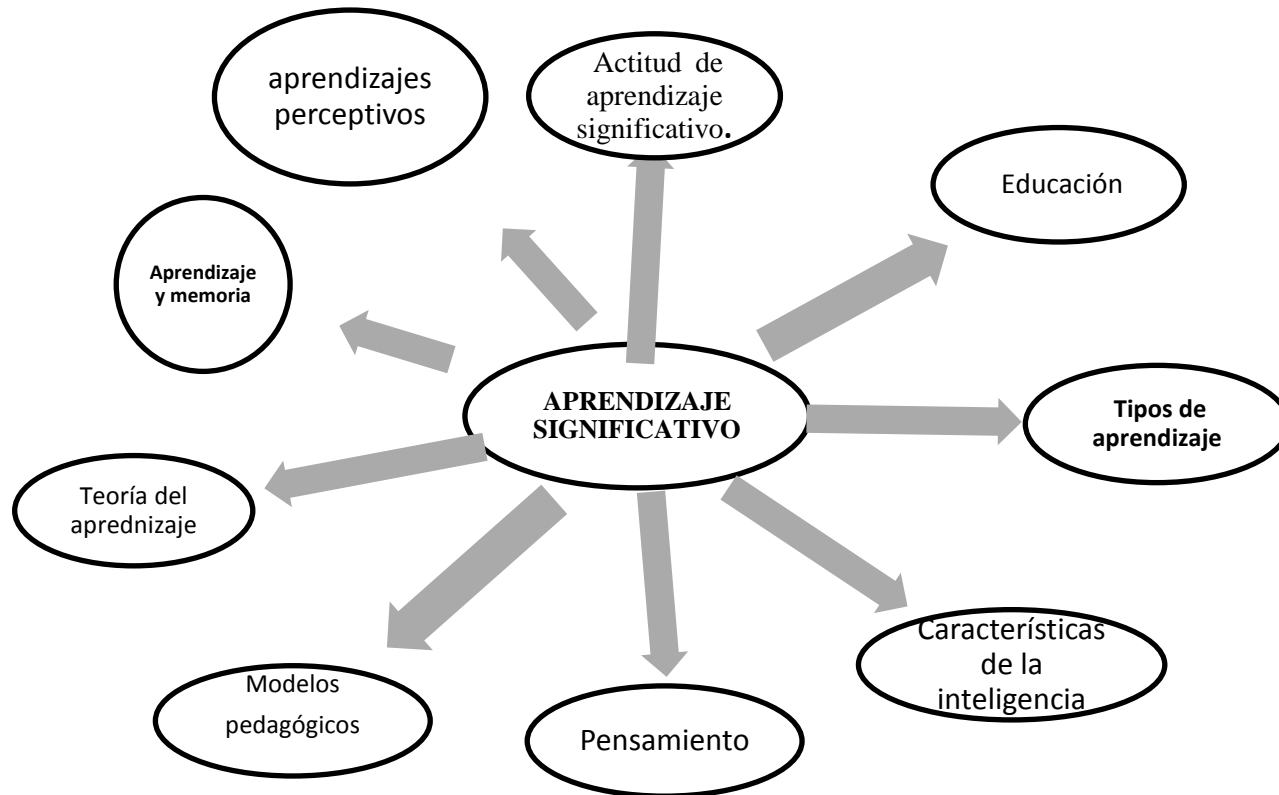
APRENDIZAJE SIGNIFICATIVO

aprendizajes perceptivos

Actitud de aprendizaje significativo.

Educación

Aprendizaje y memoria

Tipos de aprendizaje

Teoría del aprednizaje

Características de la inteligencia

Modelos pedagógicos

Pensamiento